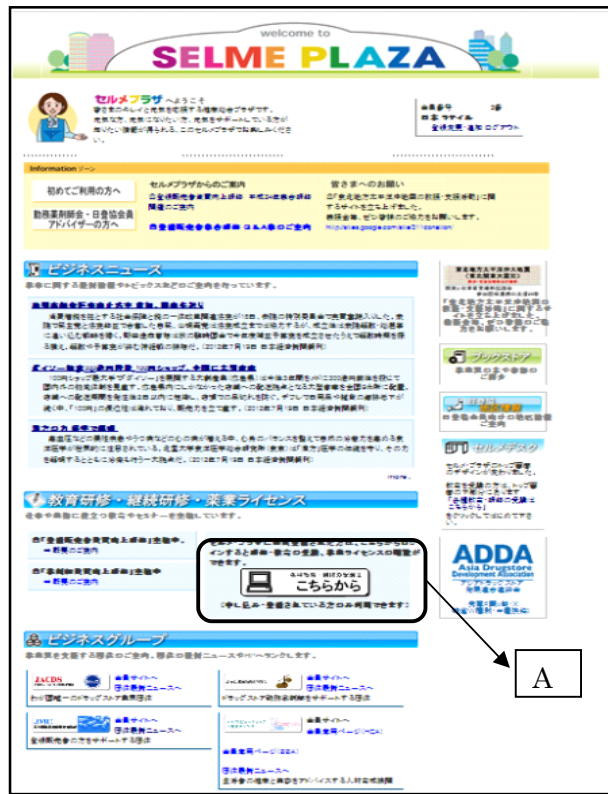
welcome to
SELME PLAZA

セルメプラザ へようこそ
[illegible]

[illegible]

Information ゾーン

初めてご利用の方へ

医薬品登録販売者・日登協会員 アドバイザーの方へ

セルメプラザからのご案内
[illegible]

皆さまへのお願い
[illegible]

ビジネスニュース
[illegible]

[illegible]

more...

教育研修・継続研修・薬業ライセンス
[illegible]

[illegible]

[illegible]
こちらから
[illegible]

ブックストア

セルメデスク

ADDA
Asia Drugstore Development Association

ビジネスグループ
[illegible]

JACDS

JMEC

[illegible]

A